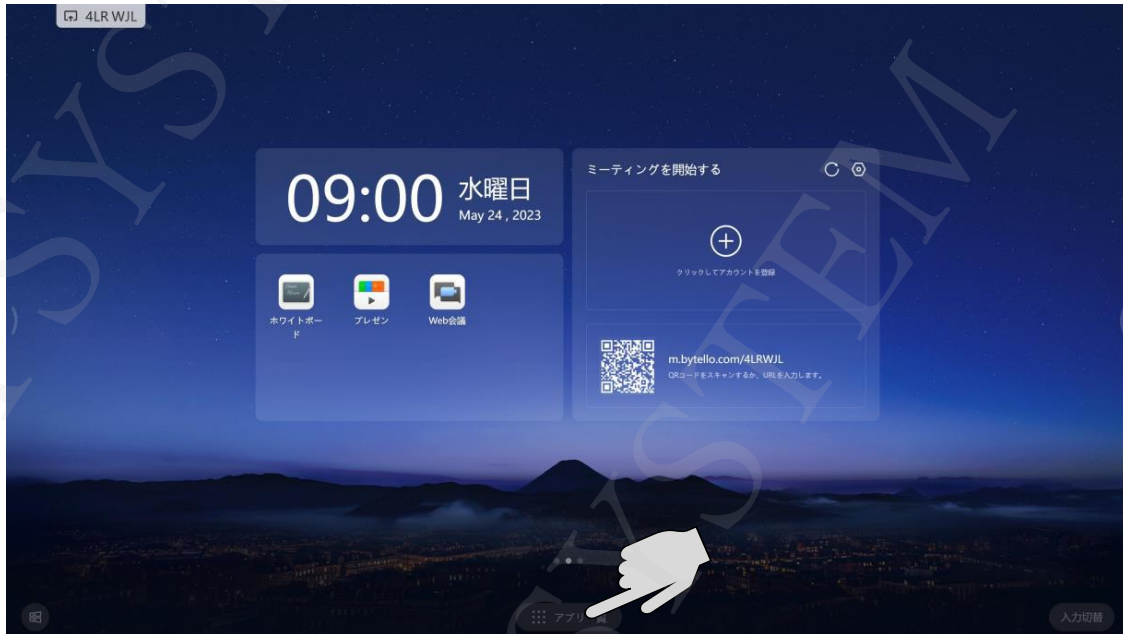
4LR WJL

09:00 水曜日
May 24 , 2023

ホワイトボード
プレゼン
Web会議

ミーティングを開始する

クリックしてアカウントを登録

m.bytello.com/4LRWJL
QRコードをスキャンするか、URLを入力します。

アプリ

入力切替

SYSTEM
SYSTEM